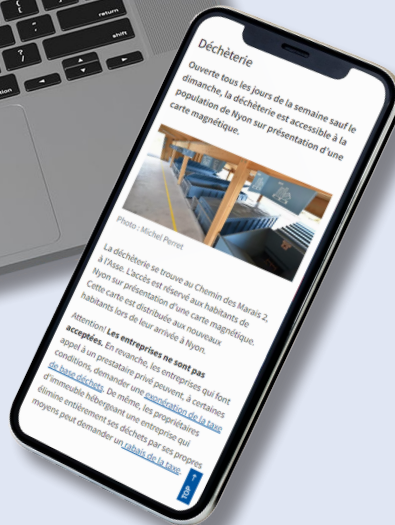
return

shift

Déchèterie

Ouverte tous les jours de la semaine sauf le dimanche, la déchèterie est accessible à la population de Nyon sur présentation d'une carte magnétique.

Photo : Michel Perret

La déchèterie se trouve au Chemin des Marais 2, à l'Asse. L'accès est réservé aux habitants de Nyon sur présentation d'une carte magnétique. Cette carte est distribuée aux nouveaux habitants lors de leur arrivée à Nyon.

Attention! Les entreprises ne sont pas acceptées. En revanche, les entreprises qui font appel à un prestataire privé peuvent, à certaines conditions, demander une exonération de la taxe de base déchets. De même, les propriétaires d'immeuble hébergeant une entreprise qui élimine entièrement ses déchets par ses propres moyens peut demander un rabais de la taxe

TOP